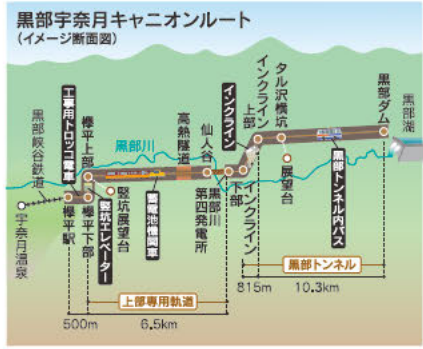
黒部宇奈月キャニオンルート
（イメージ断面図）

黒部峡谷鉄道

宇奈月温泉

欅平駅

工事用トロッコ電車

欅平上部

欅平下部

竪坑エレベーター

竪坑展望台

蓄電池機関車

高熱隧道

仙人谷

黒部川

黒部第四発電所

インクライン

下部

上部

インクライン

タル沢横坑

展望台

黒部トンネル内バス

黒部ダム

黒部湖

上部専用軌道

黒部トンネル

500m

6.5km

815m

10.3km